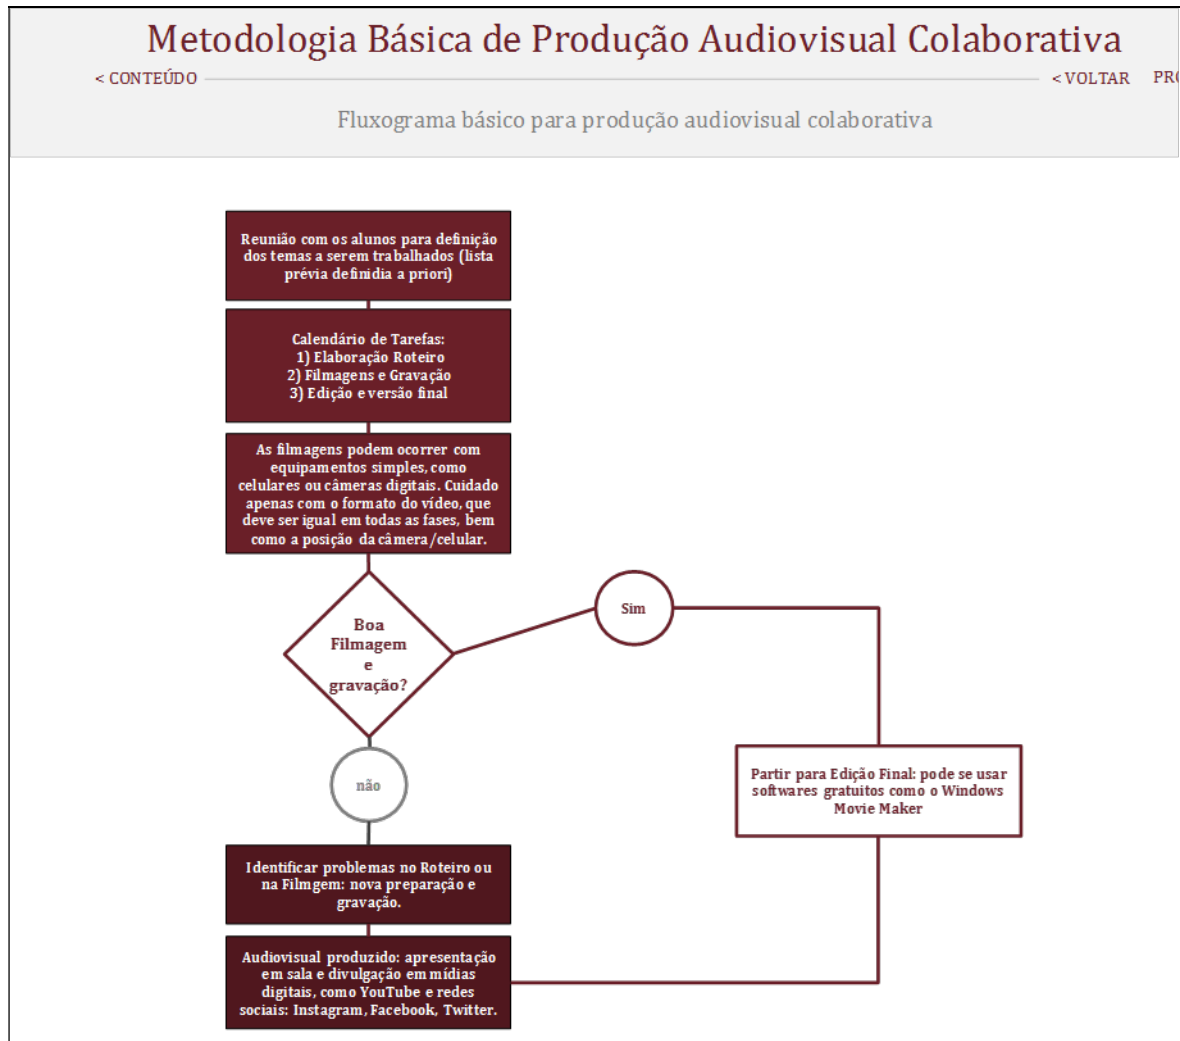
Metodologia Básica de Produção Audiovisual Colaborativa

< CONTEÚDO

< VOLTAR

PR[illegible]

Fluxograma básico para produção audiovisual colaborativa

Reunião com os alunos para definição dos temas a serem trabalhados (lista prévia definidia a priori)

Calendário de Tarefas:
1) Elaboração Roteiro
2) Filmagens e Gravação
3) Edição e versão final

As filmagens podem ocorrer com equipamentos simples, como celulares ou câmeras digitais. Cuidado apenas com o formato do vídeo, que deve ser igual em todas as fases, bem como a posição da câmera/celular.

Boa Filmagem e gravação?

Sim

não

Partir para Edição Final: pode se usar softwares gratuitos como o Windows Movie Maker

Identificar problemas no Roteiro ou na Filmgem: nova preparação e gravação.

Audiovisual produzido: apresentação em sala e divulgação em mídias digitais, como YouTube e redes sociais: Instagram, Facebook, Twitter.